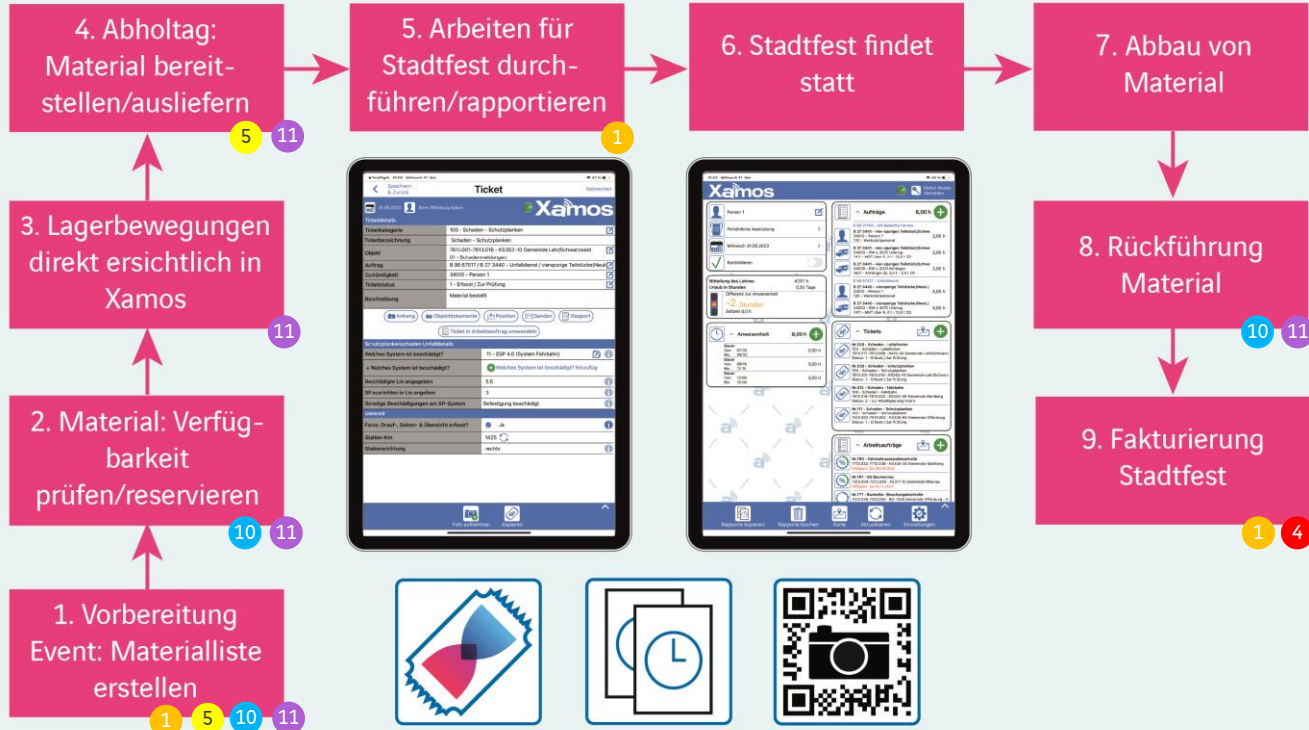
1. Vorbereitung Event: Materialliste erstellen
1 5 10 11

2. Material: Verfügbarkeit prüfen/reservieren
10 11

3. Lagerbewegungen direkt ersichtlich in Xamos
11

4. Abholtag: Material bereitstellen/ausliefern
5 11

5. Arbeiten für Stadtfest durchführen/rapportieren
1

6. Stadtfest findet statt

7. Abbau von Material

8. Rückführung Material
10 11

9. Fakturierung Stadtfest
1 4

Ticket

Xamos

Ticketdetails

| | |
|---|---|
| Ticketkategorie | 100 - Schaden - Schutzplanken |
| Ticketbezeichnung | Schaden - Schutzplanken |
| Objekt | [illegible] |
| Auftrag | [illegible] |
| Zuständigkeit | 34010 - Person 1 |
| Ticketstatus | 1 - Erfasst / Zur Prüfung |
| Beschreibung | Material bestellt |

Anhang Objektdokumente Position Senden Rapport

Ticket in Arbeitsauftrag umwandeln

| | |
|---|---|
| Welches System ist beschädigt? | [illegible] |
| Beschädigte Lm angegeben | 3.5 |
| Stationierung | rechts |

Foto aufnehmen Kopieren

Xamos

Person 1

Aufträge

Tickets

Arbeitsaufträge

Anwesenheit

Rapports kopieren Rapport löschen Karte Aktualisieren Einstellungen